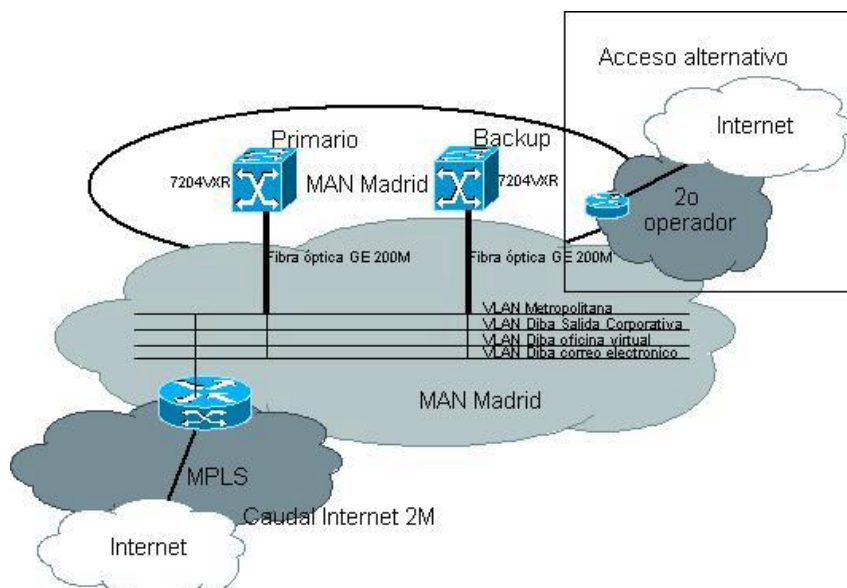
Acceso alternativo

Internet

Primario

Backup

7204VXR

MAN Madrid

7204VXR

2o operador

Fibra óptica GE 200M

Fibra óptica GE 200M

VLAN Metropolitana
VLAN Diba Salida Corporativa
VLAN Diba oficina virtual
VLAN Diba correo electronico

MAN Madrid

MPLS

Caudal Internet 2M

Internet